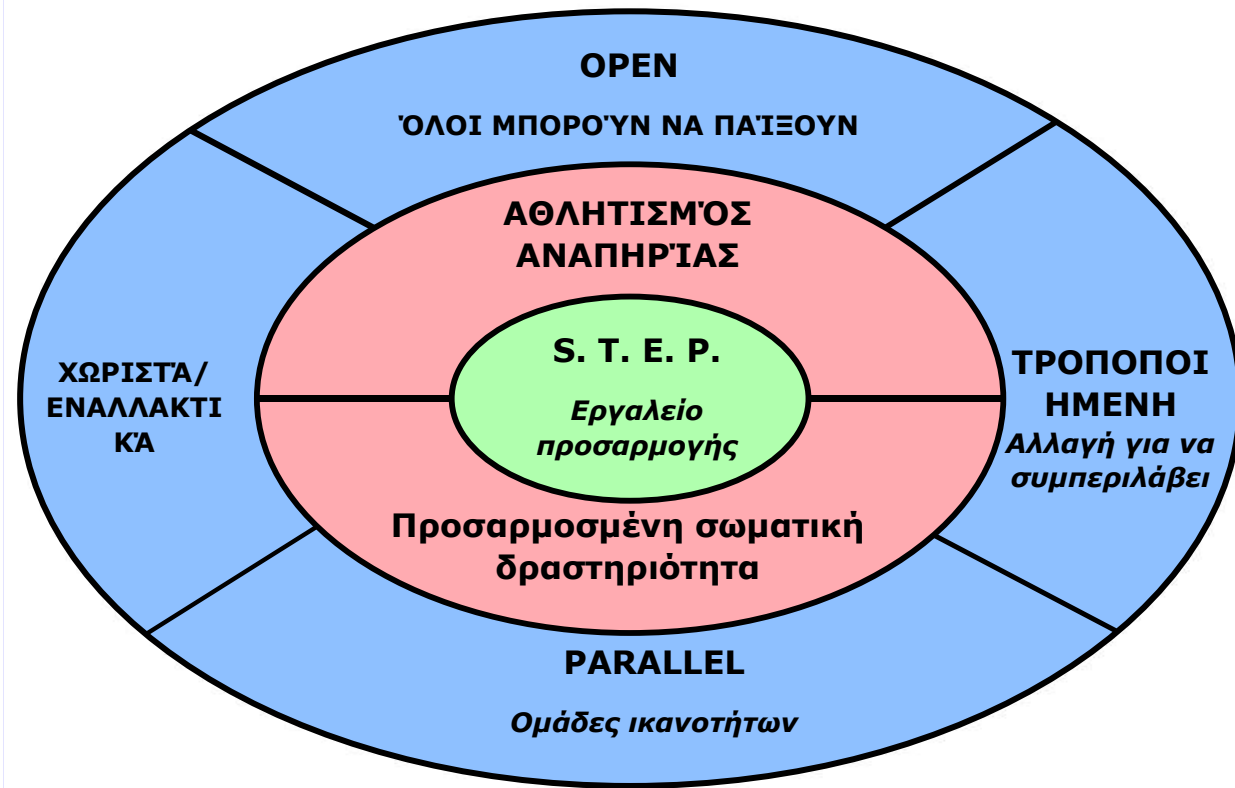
OPEN

ΌΛΟΙ ΜΠΟΡΟΎΝ ΝΑ ΠΑΊΞΟΥΝ

ΑΘΛΗΤΙΣΜΌΣ ΑΝΑΠΗΡΊΑΣ

ΧΩΡΙΣΤΆ/ ΕΝΑΛΛΑΚΤΙ ΚΆ

S. T. E. P.

Εργαλείο προσαρμογής

ΤΡΟΠΟΠΟΙ ΗΜΕΝΗ

Αλλαγή για να συμπεριλάβει

Προσαρμοσμένη σωματική δραστηριότητα

PARALLEL

Ομάδες ικανοτήτων